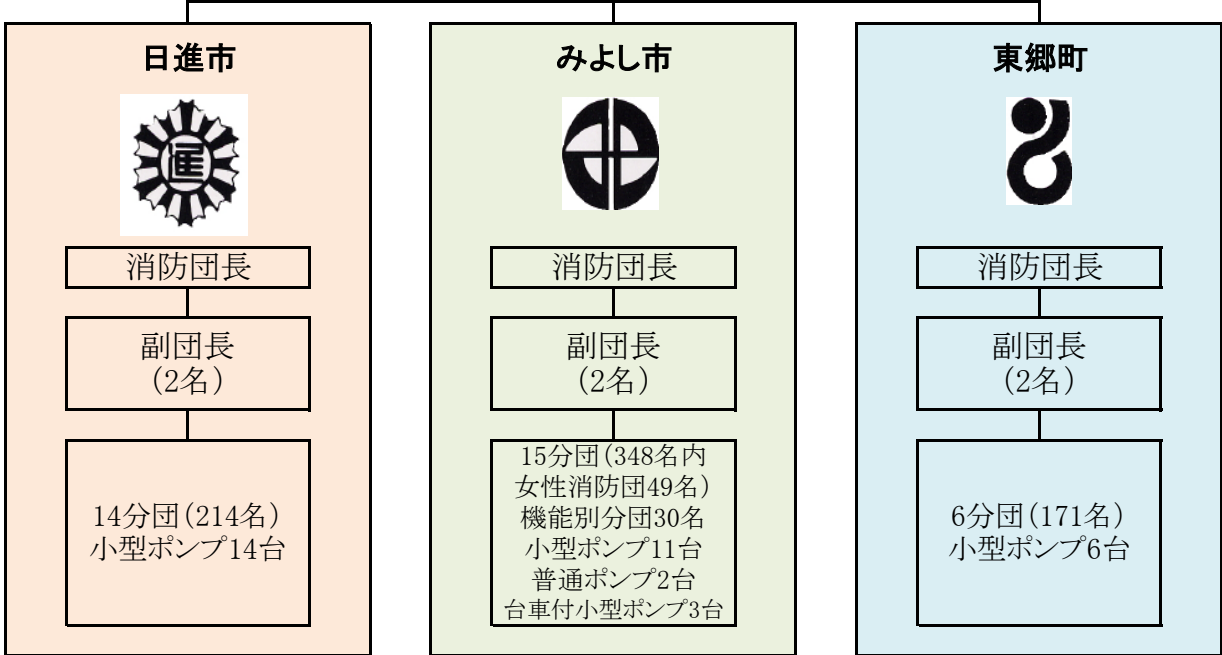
日進市

消防団長

副団長
(2名)

14分団(214名)
小型ポンプ14台

みよし市

消防団長

副団長
(2名)

15分団(348名内
女性消防団49名)
機能別分団30名
小型ポンプ11台
普通ポンプ2台
台車付小型ポンプ3台

東郷町

消防団長

副団長
(2名)

6分団(171名)
小型ポンプ6台